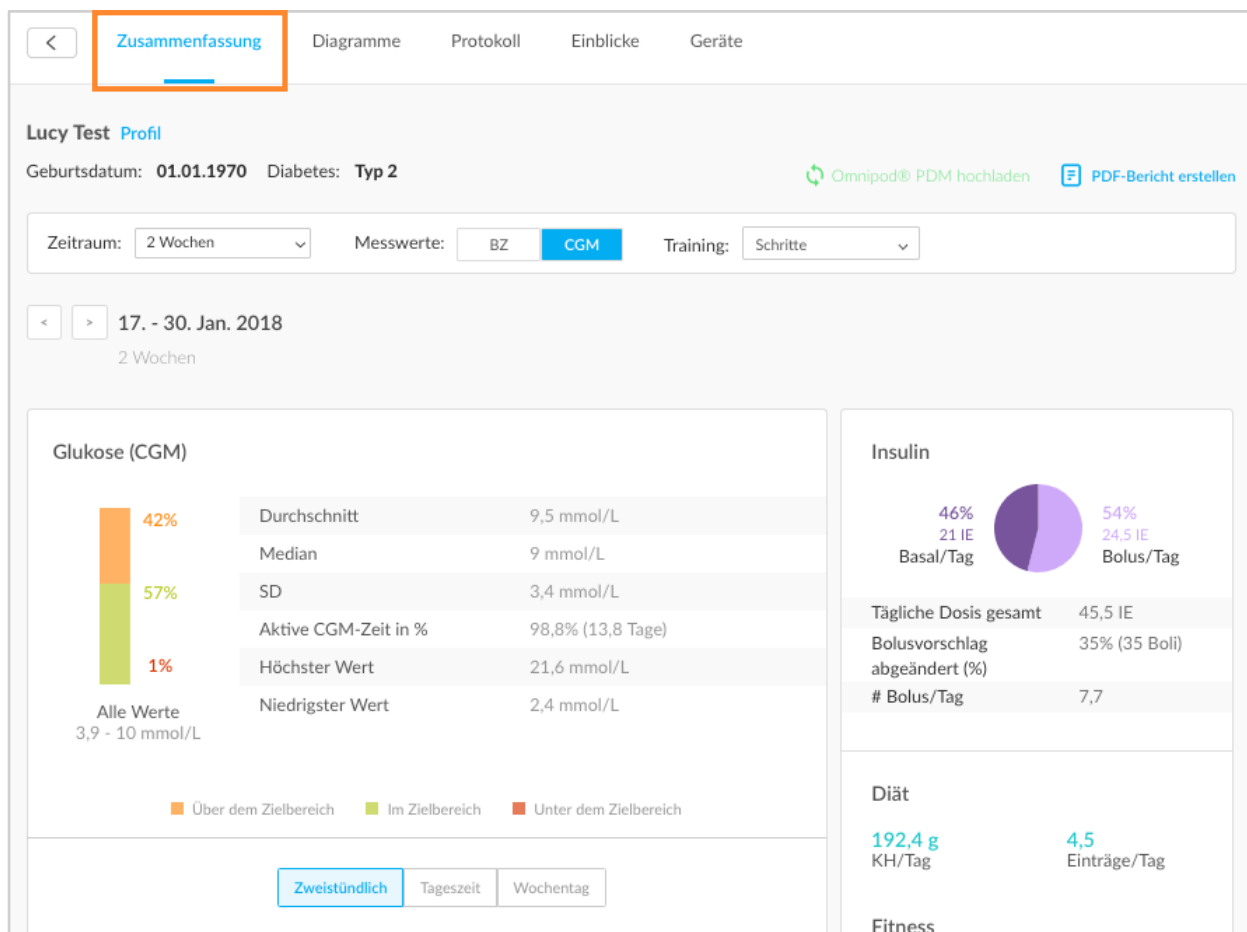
Zusammenfassung Diagramme Protokoll Einblicke Geräte

Lucy Test Profil

Geburtsdatum: 01.01.1970 Diabetes: Typ 2

Omnipod® PDM hochladen PDF-Bericht erstellen

Zeitraum: 2 Wochen Messwerte: BZ CGM Training: Schritte

17. - 30. Jan. 2018
2 Wochen

Glukose (CGM)

42%
57%
1%
Alle Werte
3,9 - 10 mmol/L

| | |
|---|---|
| Durchschnitt | 9,5 mmol/L |
| Median | 9 mmol/L |
| SD | 3,4 mmol/L |
| Aktive CGM-Zeit in % | 98,8% (13,8 Tage) |
| Höchster Wert | 21,6 mmol/L |
| Niedrigster Wert | 2,4 mmol/L |

Über dem Zielbereich Im Zielbereich Unter dem Zielbereich

Zweistündlich Tageszeit Wochentag

Insulin

46%
21 IE
Basal/Tag

54%
24,5 IE
Bolus/Tag

| | |
|---|---|
| Tägliche Dosis gesamt | 45,5 IE |
| Bolusvorschlag abgeändert (%) | 35% (35 Boli) |
| # Bolus/Tag | 7,7 |

Diät

192,4 g
KH/Tag

4,5
Einträge/Tag

Fitness